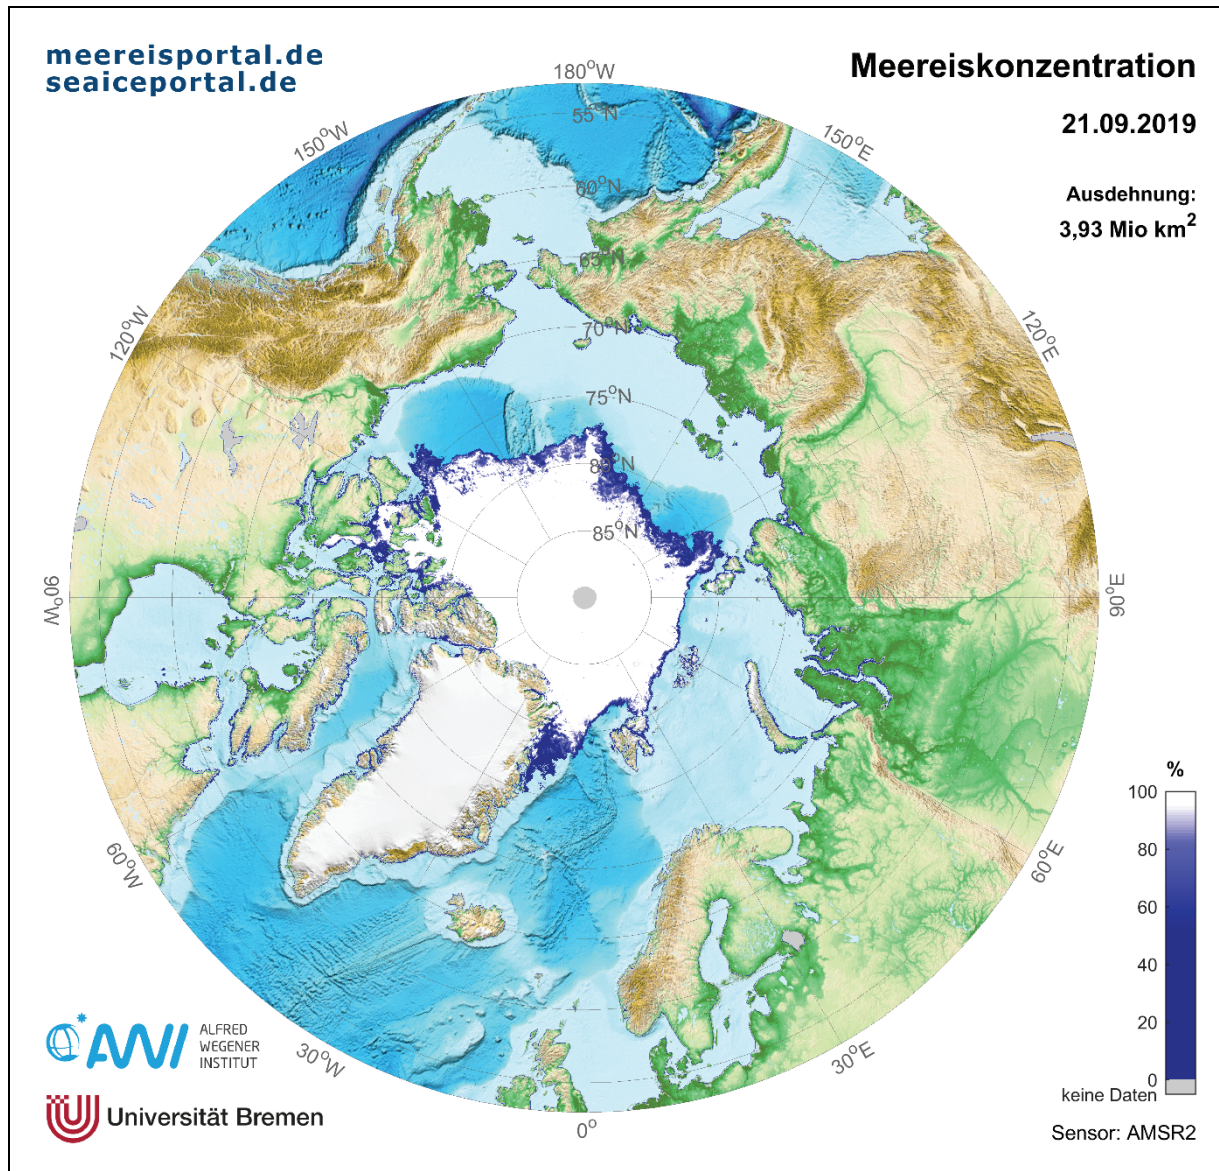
meereisportal.de
seaiceportal.de

Meereiskonzentration

21.09.2019

Ausdehnung:
3,93 Mio km$^2$

180°W
55°N
150°W
150°E
60°N
65°N
120°W
70°N
120°E
75°N
80°N
85°N
90°W
90°E
60°W
60°E
30°W
30°E
0°

%
100
80
60
40
20
0
keine Daten

AWI ALFRED WEGENER INSTITUT

Universität Bremen

Sensor: AMSR2